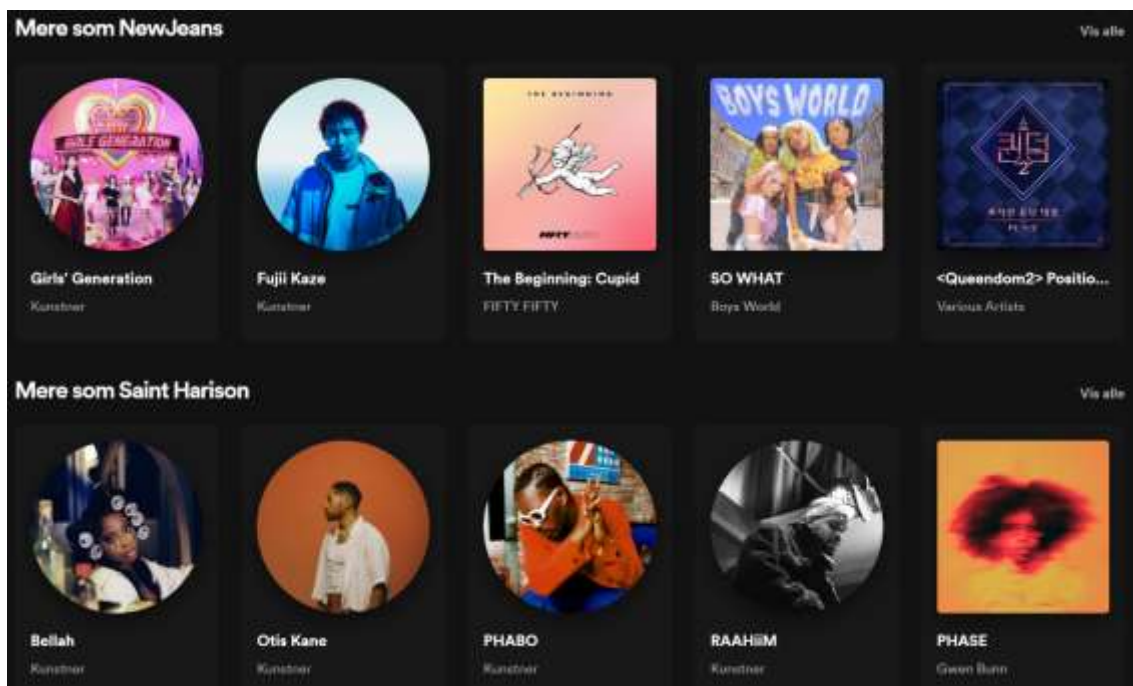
Mere som NewJeans

Vis alle

Girls' Generation
Kunstner

Fujii Kaze
Kunstner

THE BEGINNING

The Beginning: Cupid
FIFTY FIFTY

BOYS WORLD

SO WHAT
Boys World

<Queendom2> Positio...
Various Artists

Mere som Saint Harison

Vis alle

Bellah
Kunstner

Otis Kane
Kunstner

PHABO
Kunstner

RAAHiiM
Kunstner

PHASE
Gwen Bunn